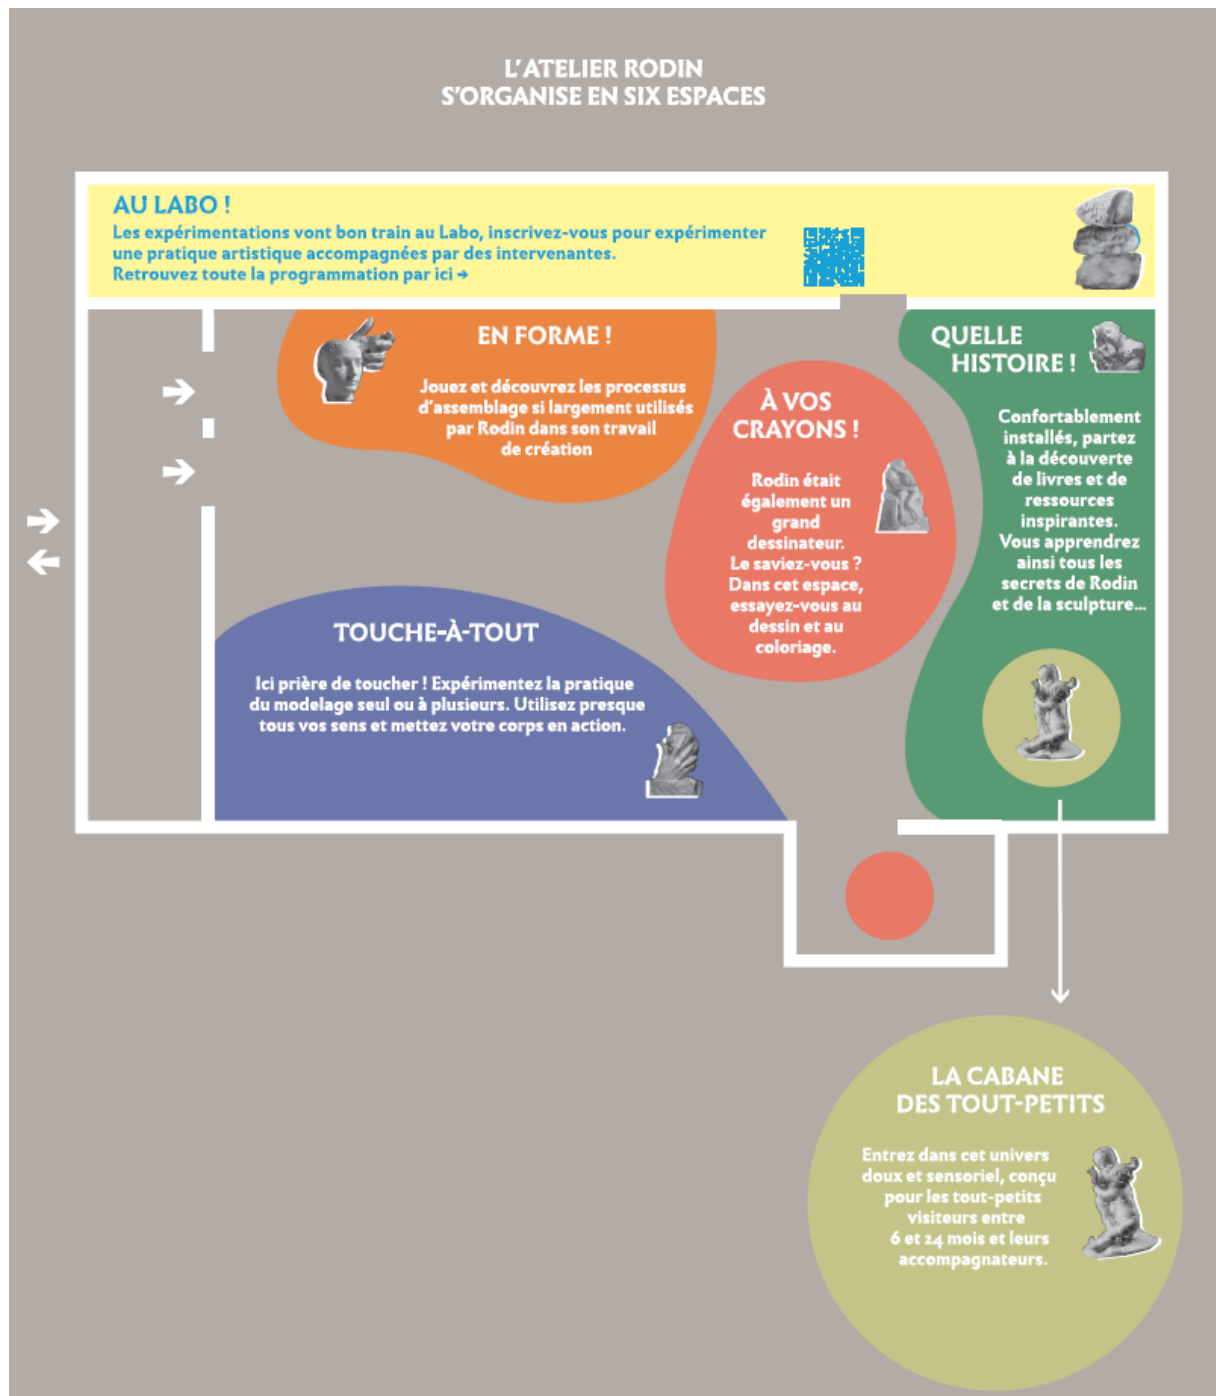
L'ATELIER RODIN
S'ORGANISE EN SIX ESPACES

AU LABO !
Les expérimentations vont bon train au Labo, inscrivez-vous pour expérimenter une pratique artistique accompagnées par des intervenantes.
Retrouvez toute la programmation par ici →

EN FORME !
Jouez et découvrez les processus d'assemblage si largement utilisés par Rodin dans son travail de création

À VOS CRAYONS !
Rodin était également un grand dessinateur. Le saviez-vous ? Dans cet espace, essayez-vous au dessin et au coloriage.

QUELLE HISTOIRE !
Confortablement installés, partez à la découverte de livres et de ressources inspirantes. Vous apprendrez ainsi tous les secrets de Rodin et de la sculpture…

TOUCHE-À-TOUT
Ici prière de toucher ! Expérimentez la pratique du modelage seul ou à plusieurs. Utilisez presque tous vos sens et mettez votre corps en action.

LA CABANE DES TOUT-PETITS
Entrez dans cet univers doux et sensoriel, conçu pour les tout-petits visiteurs entre 6 et 24 mois et leurs accompagnateurs.